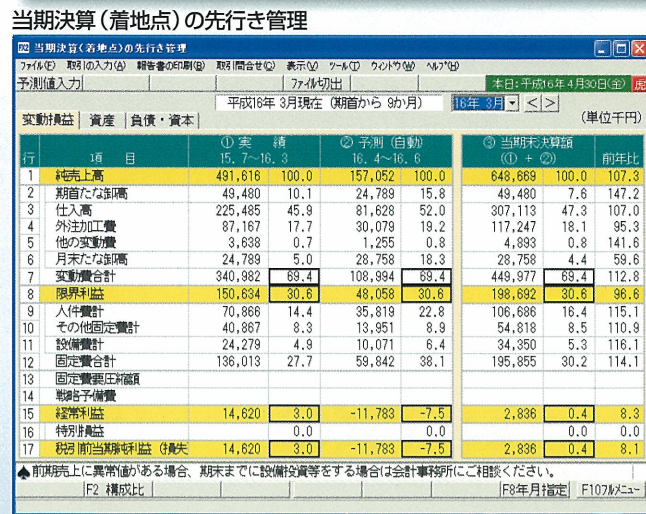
当期決算（着地点）の先行き管理

当期決算（着地点）の先行き管理

ファイル(F) 取引の入力(A) 報告書の印刷(B) 取引問合せ(Q) 表示(V) ツール(T) ウィンドウ(W) ヘルプ(H)

予測値入力 ファイル切出 本日：平成16年 4月30日(金) 虎

変動損益 資産 負債・資本

平成16年 3月現在（期首から 9か月） 16年 3月 < >

(単位千円)

| 行 | 項目 | ① 実績 15. 7〜16. 3 | | ② 予測 (自動) 16. 4〜16. 6 | | ③ 当期末決算額 (① + ②) | | 前年比 |
|---|---|---|---|---|---|---|---|---|
| 1 | 純売上高 | 491,616 | 100.0 | 157,052 | 100.0 | 648,669 | 100.0 | 107.3 |
| 2 | 期首たな卸高 | 49,480 | 10.1 | 24,789 | 15.8 | 49,480 | 7.6 | 147.2 |
| 3 | 仕入高 | 225,485 | 45.9 | 81,628 | 52.0 | 307,113 | 47.3 | 107.0 |
| 4 | 外注加工費 | 87,167 | 17.7 | 30,079 | 19.2 | 117,247 | 18.1 | 95.3 |
| 5 | 他の変動費 | 3,638 | 0.7 | 1,255 | 0.8 | 4,893 | 0.8 | 141.6 |
| 6 | 期末たな卸高 | 24,789 | 5.0 | 28,758 | 18.3 | 28,758 | 4.4 | 59.6 |
| 7 | 変動費合計 | 340,982 | 69.4 | 108,994 | 69.4 | 449,977 | 69.4 | 112.8 |
| 8 | 限界利益 | 150,634 | 30.6 | 48,058 | 30.6 | 198,692 | 30.6 | 96.6 |
| 9 | 人件費計 | 70,866 | 14.4 | 35,819 | 22.8 | 106,686 | 16.4 | 115.1 |
| 10 | その他固定費計 | 40,867 | 8.3 | 13,951 | 8.9 | 54,818 | 8.5 | 110.9 |
| 11 | 設備費計 | 24,279 | 4.9 | 10,071 | 6.4 | 34,350 | 5.3 | 116.1 |
| 12 | 固定費合計 | 136,013 | 27.7 | 59,842 | 38.1 | 195,855 | 30.2 | 114.1 |
| 13 | 固定費要圧縮額 | | | | | | | |
| 14 | 戦略予備費 | | | | | | | |
| 15 | 経常利益 | 14,620 | 3.0 | -11,783 | -7.5 | 2,836 | 0.4 | 8.3 |
| 16 | 特別損益 | | 0.0 | | 0.0 | | 0.0 | 0.0 |
| 17 | 税引前当期純利益（損失 | 14,620 | 3.0 | -11,783 | -7.5 | 2,836 | 0.4 | 8.1 |

◆前期売上に異常値がある場合、期末までに設備投資等をする場合は会計事務所にご相談ください。

F2 構成比 F8年月指定 F10フルメニュー